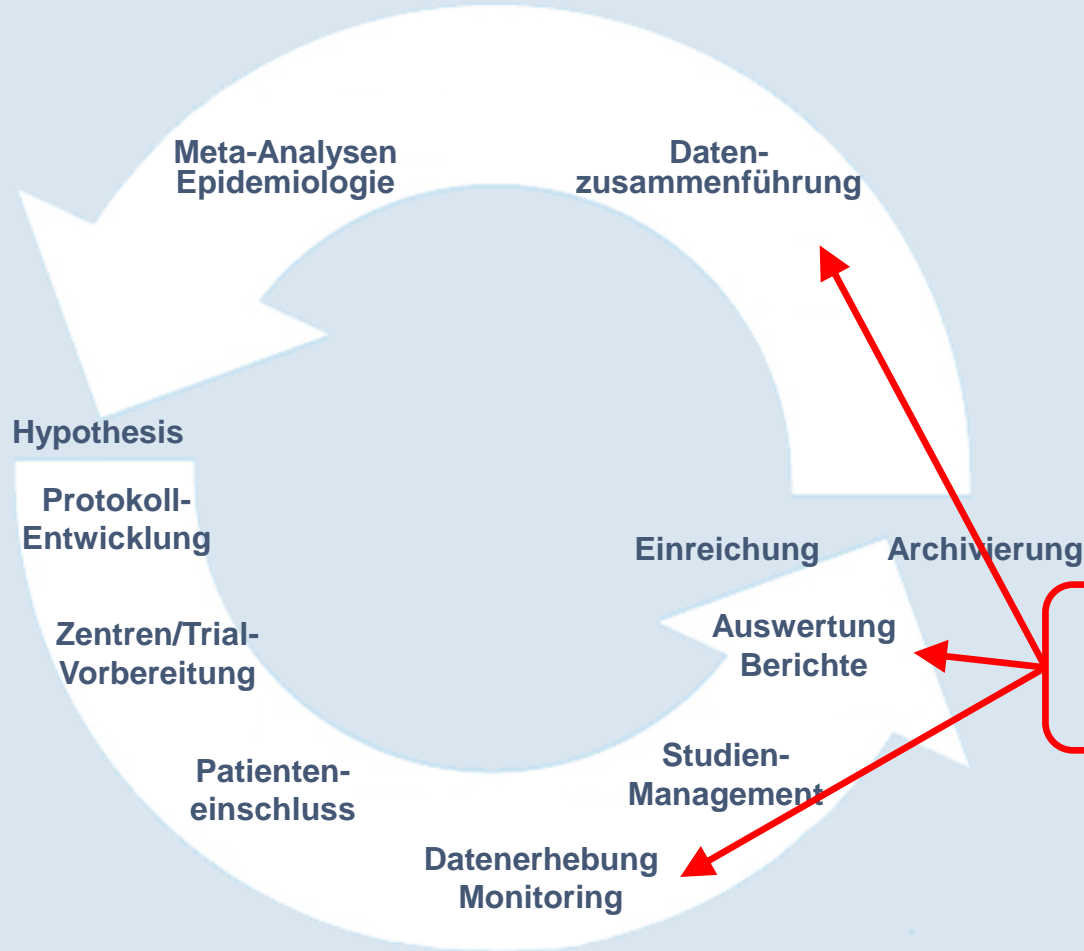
Meta-Analysen Epidemiologie

Daten-zusammenführung

Hypothesis

Protokoll-Entwicklung

Zentren/Trial-Vorbereitung

Patienten-einschluss

Datenerhebung Monitoring

Studien-Management

Auswertung Berichte

Einreichung

Archivierung